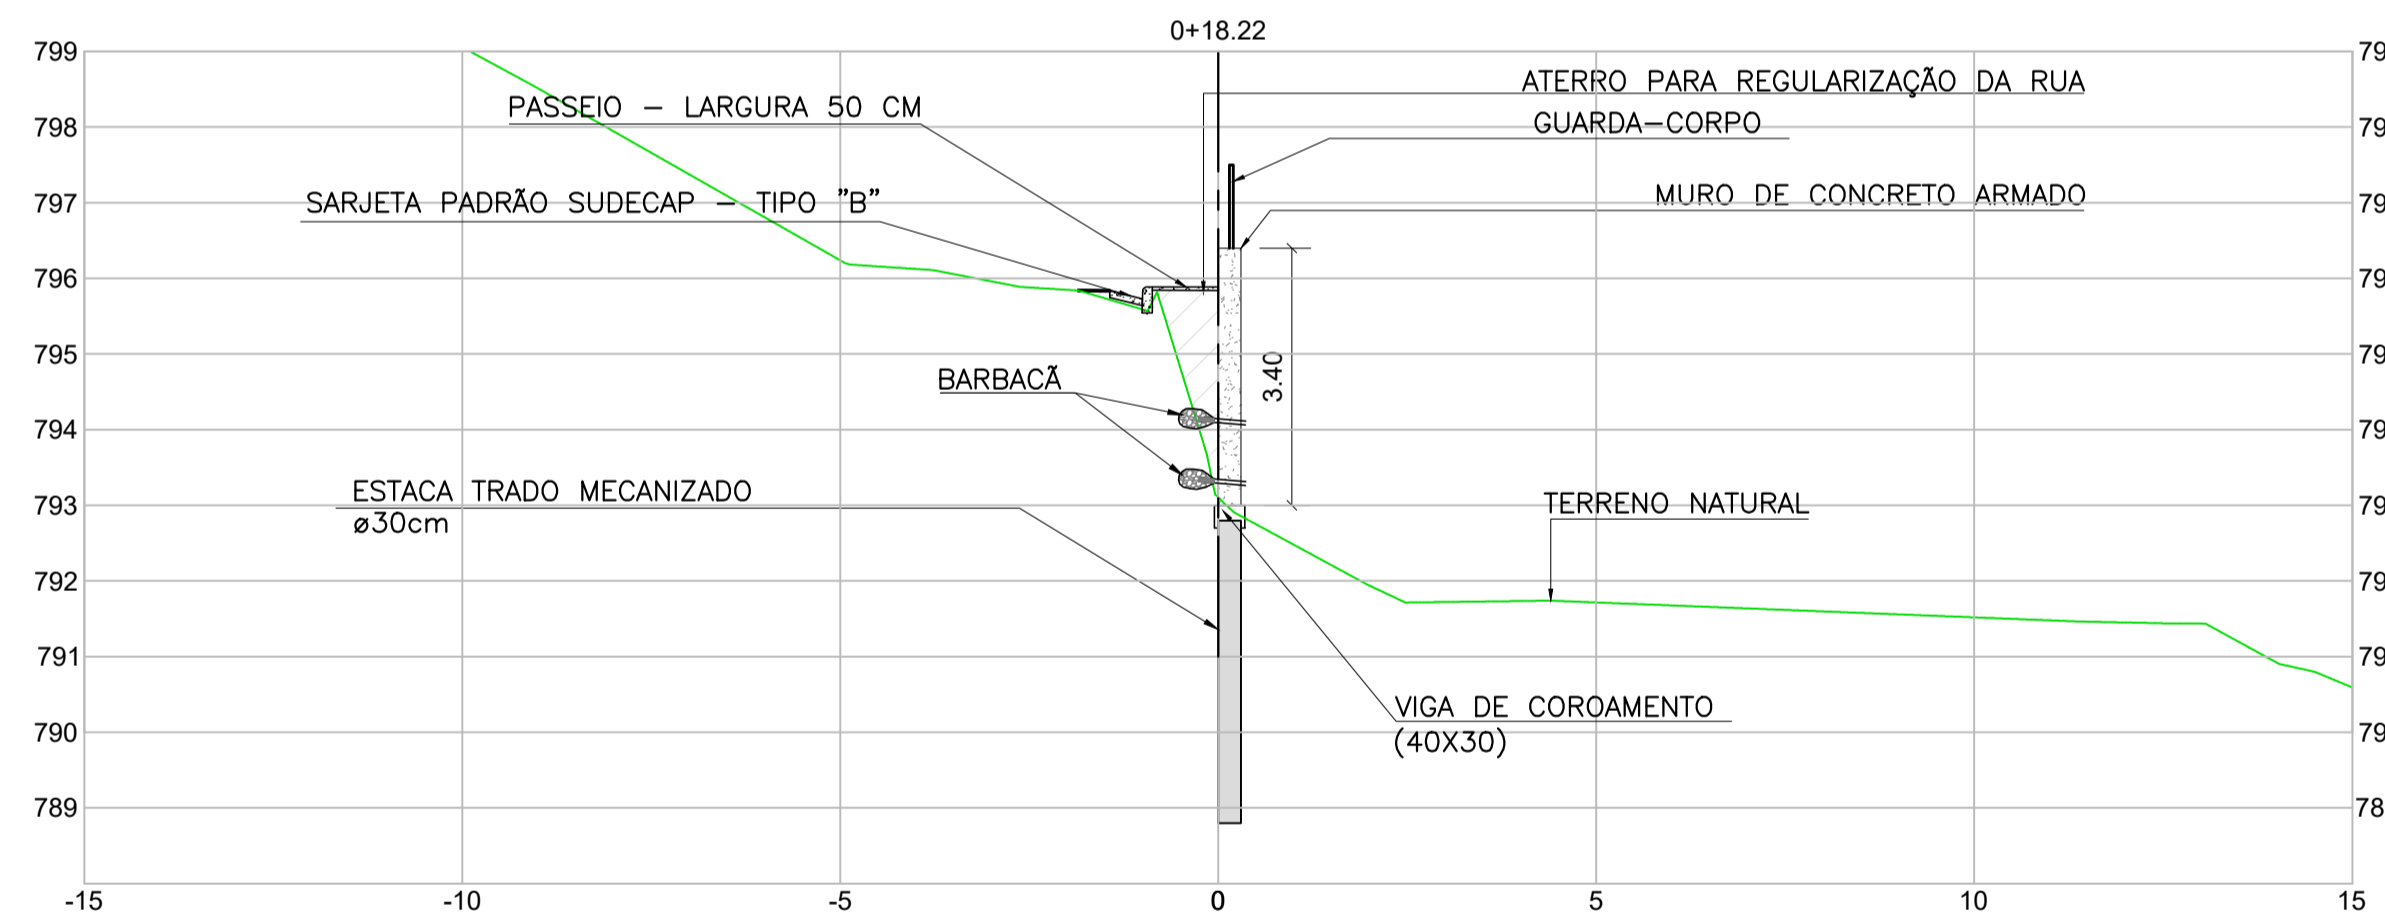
0+18.22

799
798
797
796
795
794
793
792
791
790
789

79
79
79
79
79
79
79
79
79
79
78

ATERRO PARA REGULARIZAÇÃO DA RUA

PASSEIO – LARGURA 50 CM

GUARDA–CORPO

SARJETA PADRÃO SUDECAP – TIPO "B"

MURO DE CONCRETO ARMADO

3.40

BARBACÃ

ESTACA TRADO MECANIZADO
ø30cm

TERRENO NATURAL

VIGA DE COROAMENTO
(40X30)

-15
-10
-5
0
5
10
15